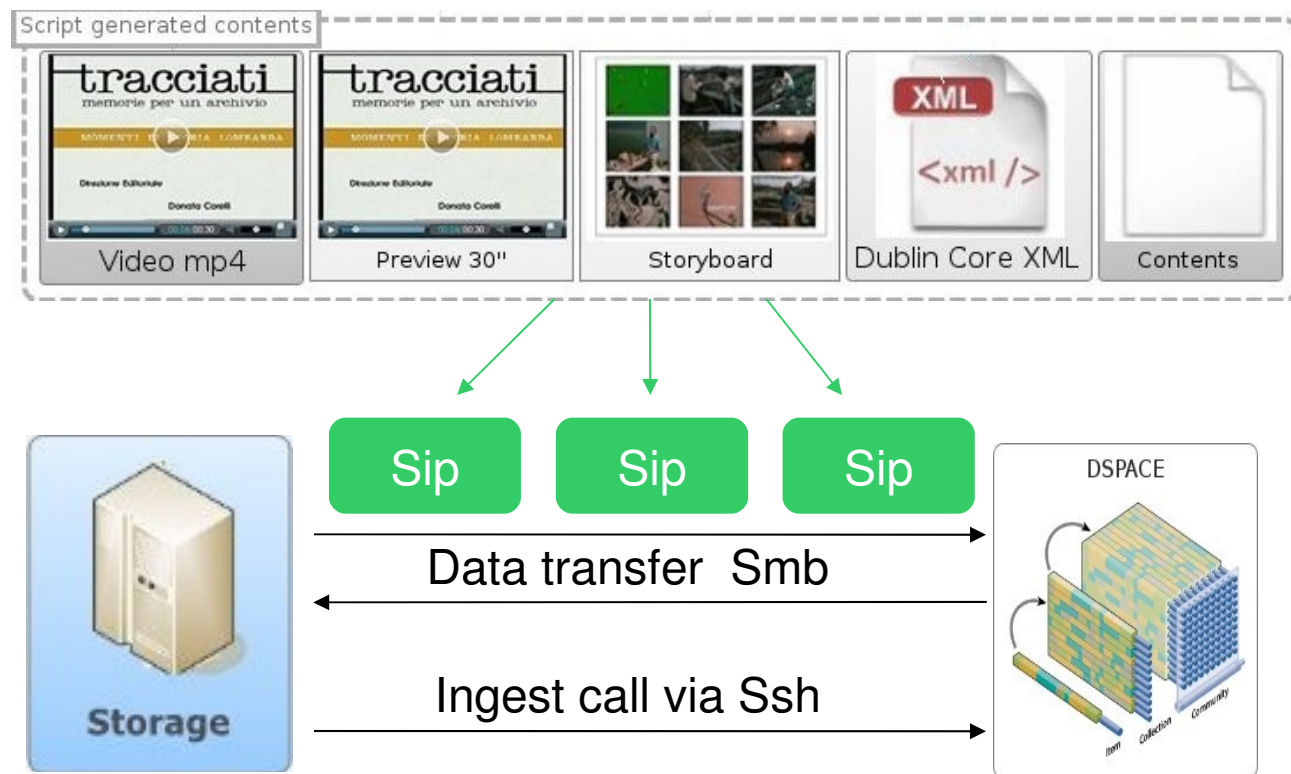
Script generated contents

tracciati
memorie per un archivio
MOMENTI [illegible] LOMBARDA
Direzione Editoriale
Donata Carelli
Video mp4

tracciati
memorie per un archivio
MOMENTI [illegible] LOMBARDA
Direzione Editoriale
Donata Carelli
Preview 30''

Storyboard

XML
<xml />
Dublin Core XML

Contents

Sip
Sip
Sip

Storage

Data transfer Smb

Ingest call via Ssh

DSPACE
Item
Collection
Community